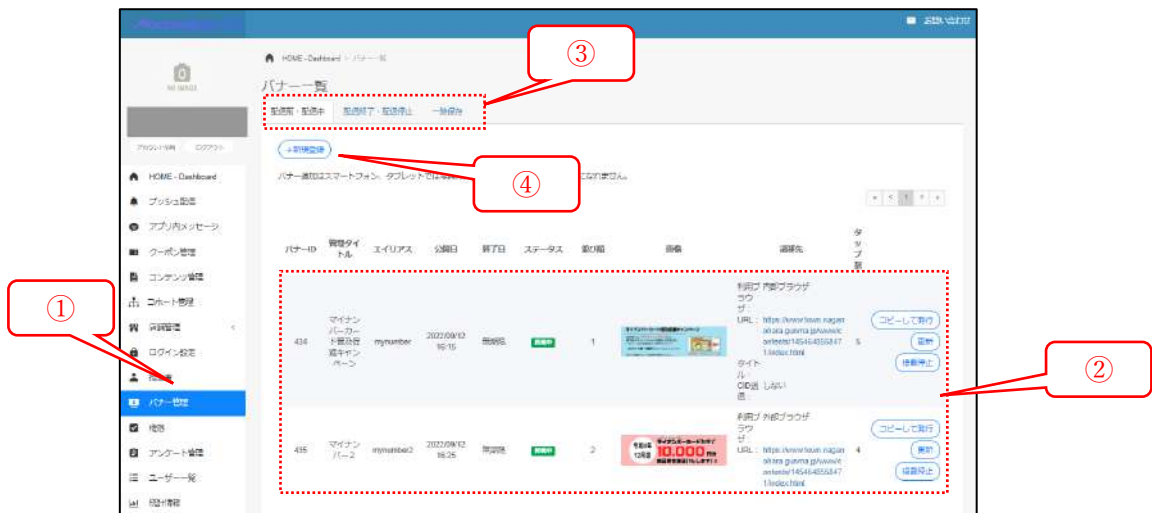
お問い合わせ

NO IMAGE

アカウント切替　ログアウト

HOME - Dashboard
プッシュ配信
アプリ内メッセージ
クーポン管理
コンテンツ管理
コホート管理
会員管理
ログイン設定
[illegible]
バナー管理
地図
アンケート管理
ユーザー一覧
統計情報

HOME - Dashboard > バナー一覧

バナー一覧

配信前・配信中　配信終了・配信停止　一時保存

+新規登録

バナー画像はスマートフォン、タブレットでは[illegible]となれません。

③

④

①

②

| バナーID | 管理タイトル | エイリアス | 公開日 | 終了日 | ステータス | 並び順 | 画像 | 遷移先 | タップ数 | |
|---|---|---|---|---|---|---|---|---|---|---|
| 434 | マイナンバーカード普及促進キャンペーン | mynumber | 2022/09/12 16:15 | 無期限 | 配信中 | 1 | | 利用ブラウザ 内部ブラウザ URL：https://www.town.naganohara.gunma.jp/www/contents/1454645558471/index.html タイトル・CID送信 しない | 5 | コピーして新規 編集 掲載停止 |
| 435 | マイナンバー2 | mynumber2 | 2022/09/12 16:25 | 無期限 | 配信中 | 2 | 今和4年12月迄 マイナンバーカードを作って 10,000円 | 利用ブラウザ 外部ブラウザ URL：https://www.town.naganohara.gunma.jp/www/contents/1454645558471/index.html | 4 | コピーして新規 編集 掲載停止 |